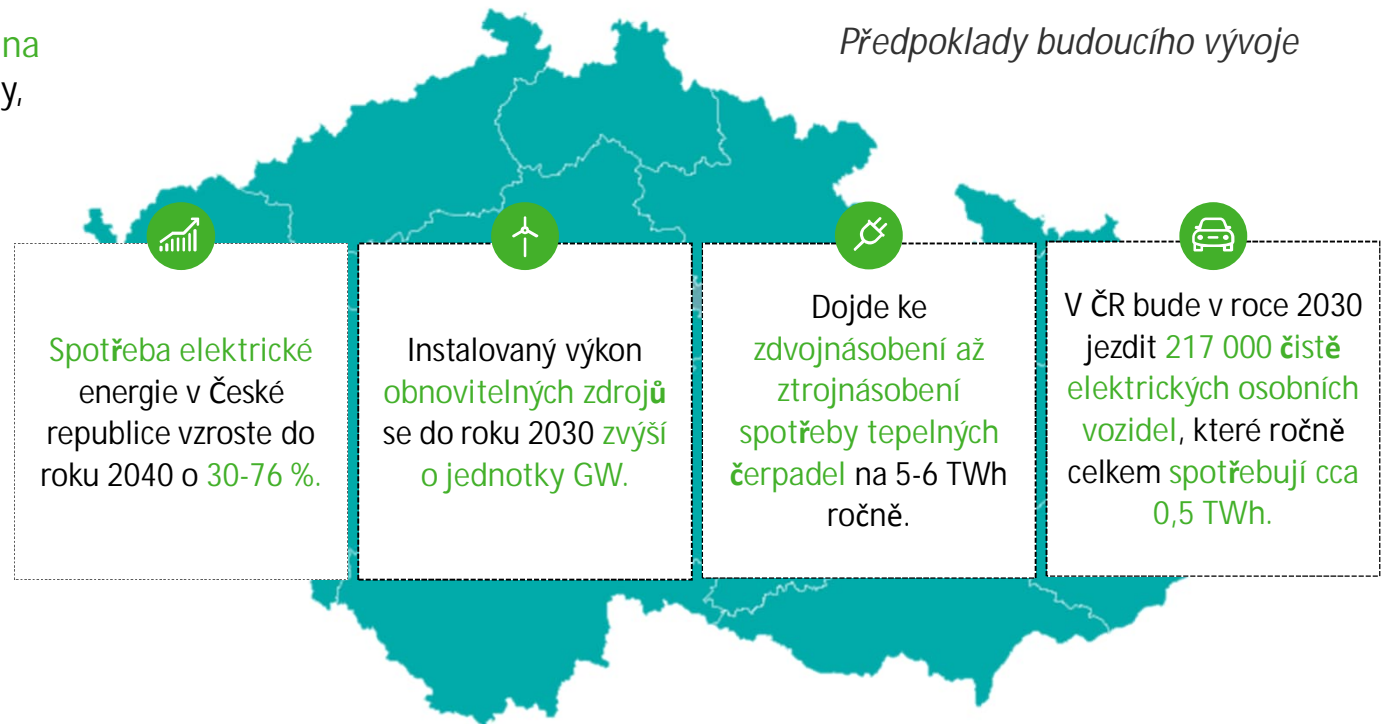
na
y,

Předpoklady budoucího vývoje

Spotřeba elektrické energie v České republice vzroste do roku 2040 o 30-76 %.

Instalovaný výkon obnovitelných zdrojů se do roku 2030 zvýší o jednotky GW.

Dojde ke zdvojnásobení až ztrojnásobení spotřeby tepelných čerpadel na 5-6 TWh ročně.

V ČR bude v roce 2030 jezdit 217 000 čistě elektrických osobních vozidel, které ročně celkem spotřebují cca 0,5 TWh.